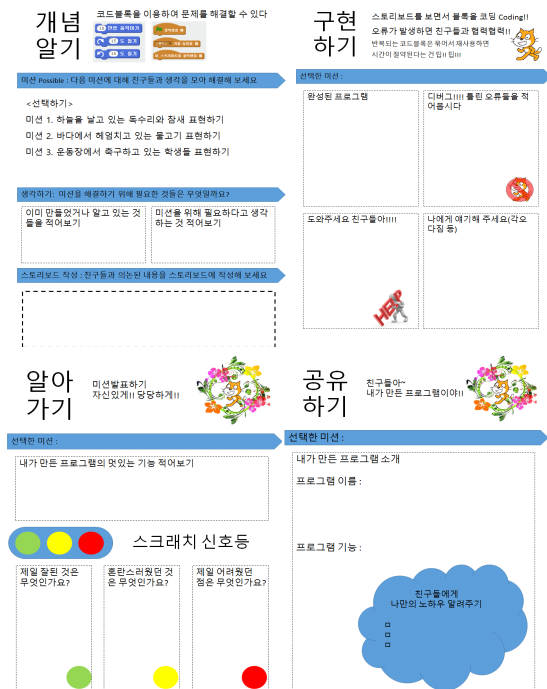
개념
알기

코드블록을 이용하여 문제를 해결할 수 있다

미션 Possible : 다음 미션에 대해 친구들과 생각을 모아 해결해 보세요

<선택하기>
미션 1. 하늘을 날고 있는 독수리와 잠새 표현하기
미션 2. 바다에서 헤엄치고 있는 물고기 표현하기
미션 3. 운동장에서 축구하고 있는 학생들 표현하기

생각하기: 미션을 해결하기 위해 필요한 것들은 무엇일까요?

이미 만들었거나 알고 있는 것들을 적어보기

미션을 위해 필요하다고 생각하는 것 적어보기

스토리보드 작성 : 친구들과 의논한 내용을 스토리보드에 작성해 보세요.

구현
하기

스토리보드를 보면서 블록을 코딩 Coding!!
오류가 발생하면 친구들과 협력협력!!
반복되는 코드블록은 묶어서 재사용하면 시간이 절약된다는 것 잊지 말!!!

선택한 미션 :

완성된 프로그램

디버그!!!! 틀린 오류들을 적어봅시다

도와주세요 친구들아!!!!

나에게 얘기해 주세요(각오 다짐 등)

HELP

알아
가기

미션발표하기
자신있게!! 당당하게!!

선택한 미션 :

내가 만든 프로그램의 멋있는 기능 적어보기

스크래치 신호등

제일 잘된 것은 무엇인가요?

혼란스러웠던 것은 무엇인가요?

제일 어려웠던 점은 무엇인가요?

공유
하기

친구들아~
내가 만든 프로그램이야!!

선택한 미션 :

내가 만든 프로그램 소개

프로그램 이름 :

프로그램 기능 :

친구들에게
나만의 노하우 알려주기
ㅁ
ㅁ
ㅁ